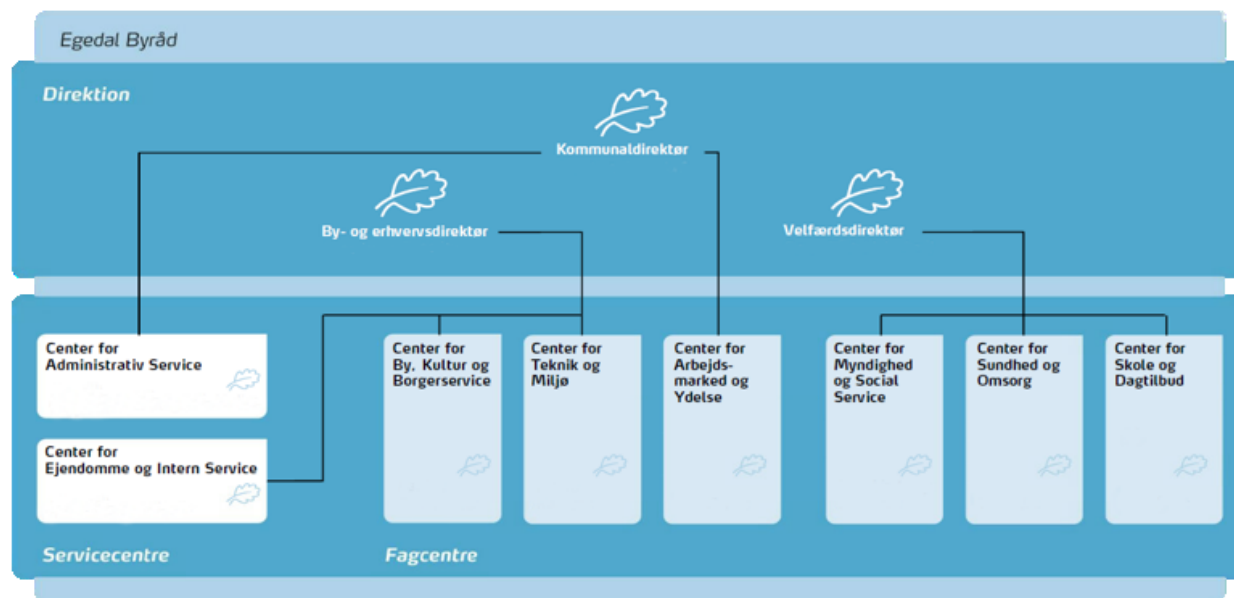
Egedal Byråd

Direktion

Kommunaldirektør

By- og erhvervsdirektør

Velfærdsdirektør

Center for Administrativ Service

Center for Ejendomme og Intern Service

Center for By, Kultur og Borgerservice

Center for Teknik og Miljø

Center for Arbejds-marked og Ydelse

Center for Myndighed og Social Service

Center for Sundhed og Omsorg

Center for Skole og Dagtilbud

Servicecentre

Fagcentre